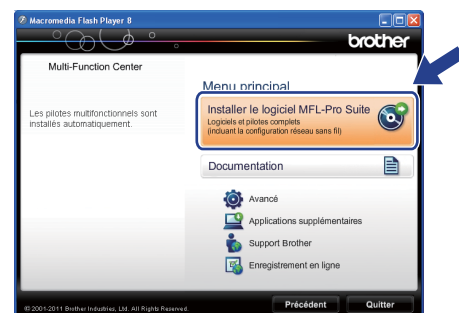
Macromedia Flash Player 8

brother

Multi-Function Center

Les pilotes multifonctionnels sont installés automatiquement.

Menu principal

Installer le logiciel MFL-Pro Suite
Logiciels et pilotes complets
(incluant la configuration réseau sans fil)

Documentation

Avancé

Applications supplémentaires

Support Brother

Enregistrement en ligne

© 2001-2011 Brother Industries, Ltd. All Rights Reserved.

Précédent

Quitter